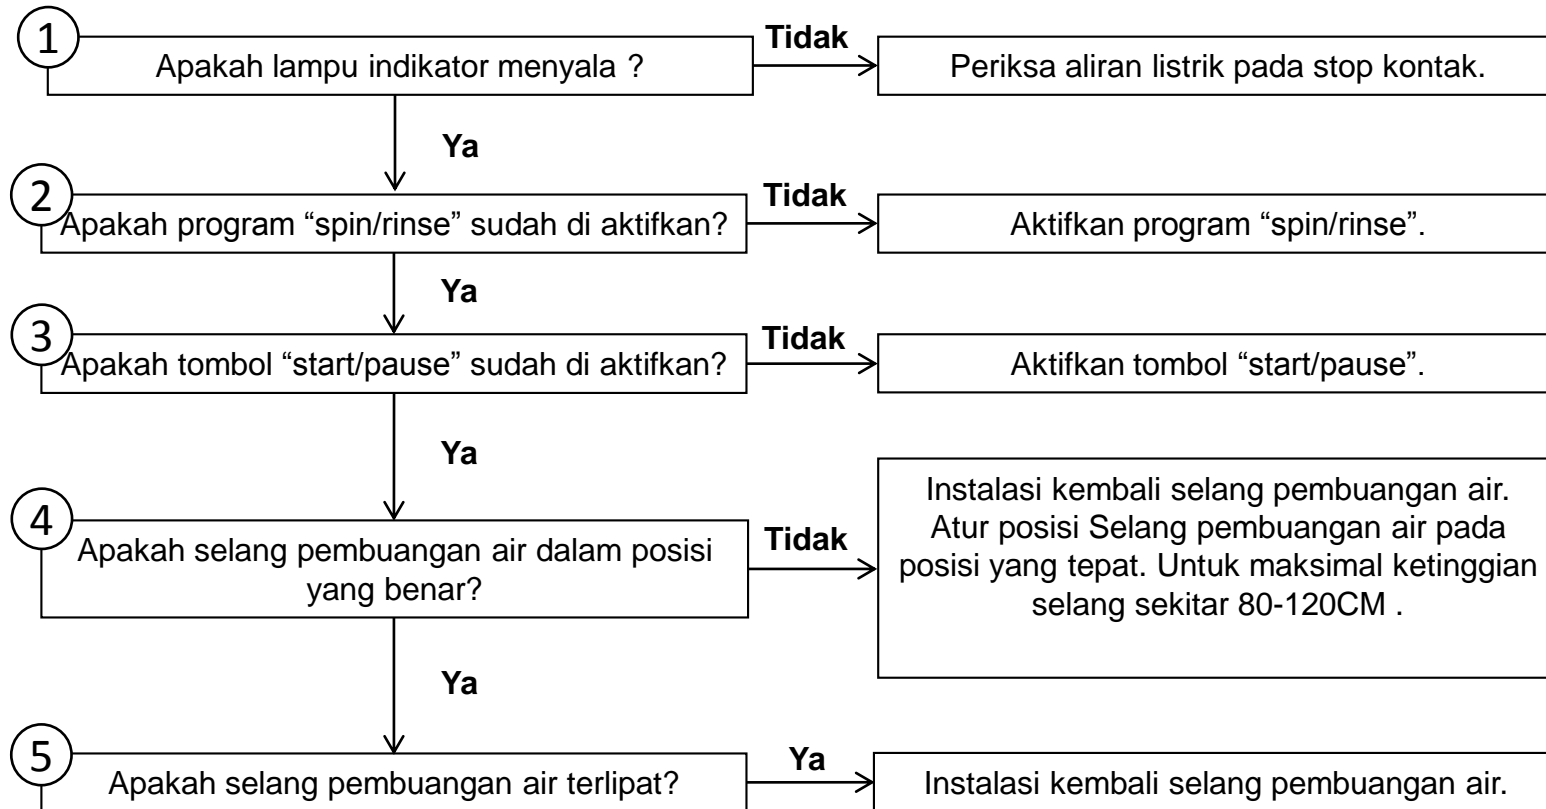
1
Apakah lampu indikator menyala ?
Tidak
Periksa aliran listrik pada stop kontak.

Ya

2
Apakah program “spin/rinse” sudah di aktifkan?
Tidak
Aktifkan program “spin/rinse”.

Ya

3
Apakah tombol “start/pause” sudah di aktifkan?
Tidak
Aktifkan tombol “start/pause”.

Ya

4
Apakah selang pembuangan air dalam posisi yang benar?
Tidak
Instalasi kembali selang pembuangan air. Atur posisi Selang pembuangan air pada posisi yang tepat. Untuk maksimal ketinggian selang sekitar 80-120CM .

Ya

5
Apakah selang pembuangan air terlipat?
Ya
Instalasi kembali selang pembuangan air.